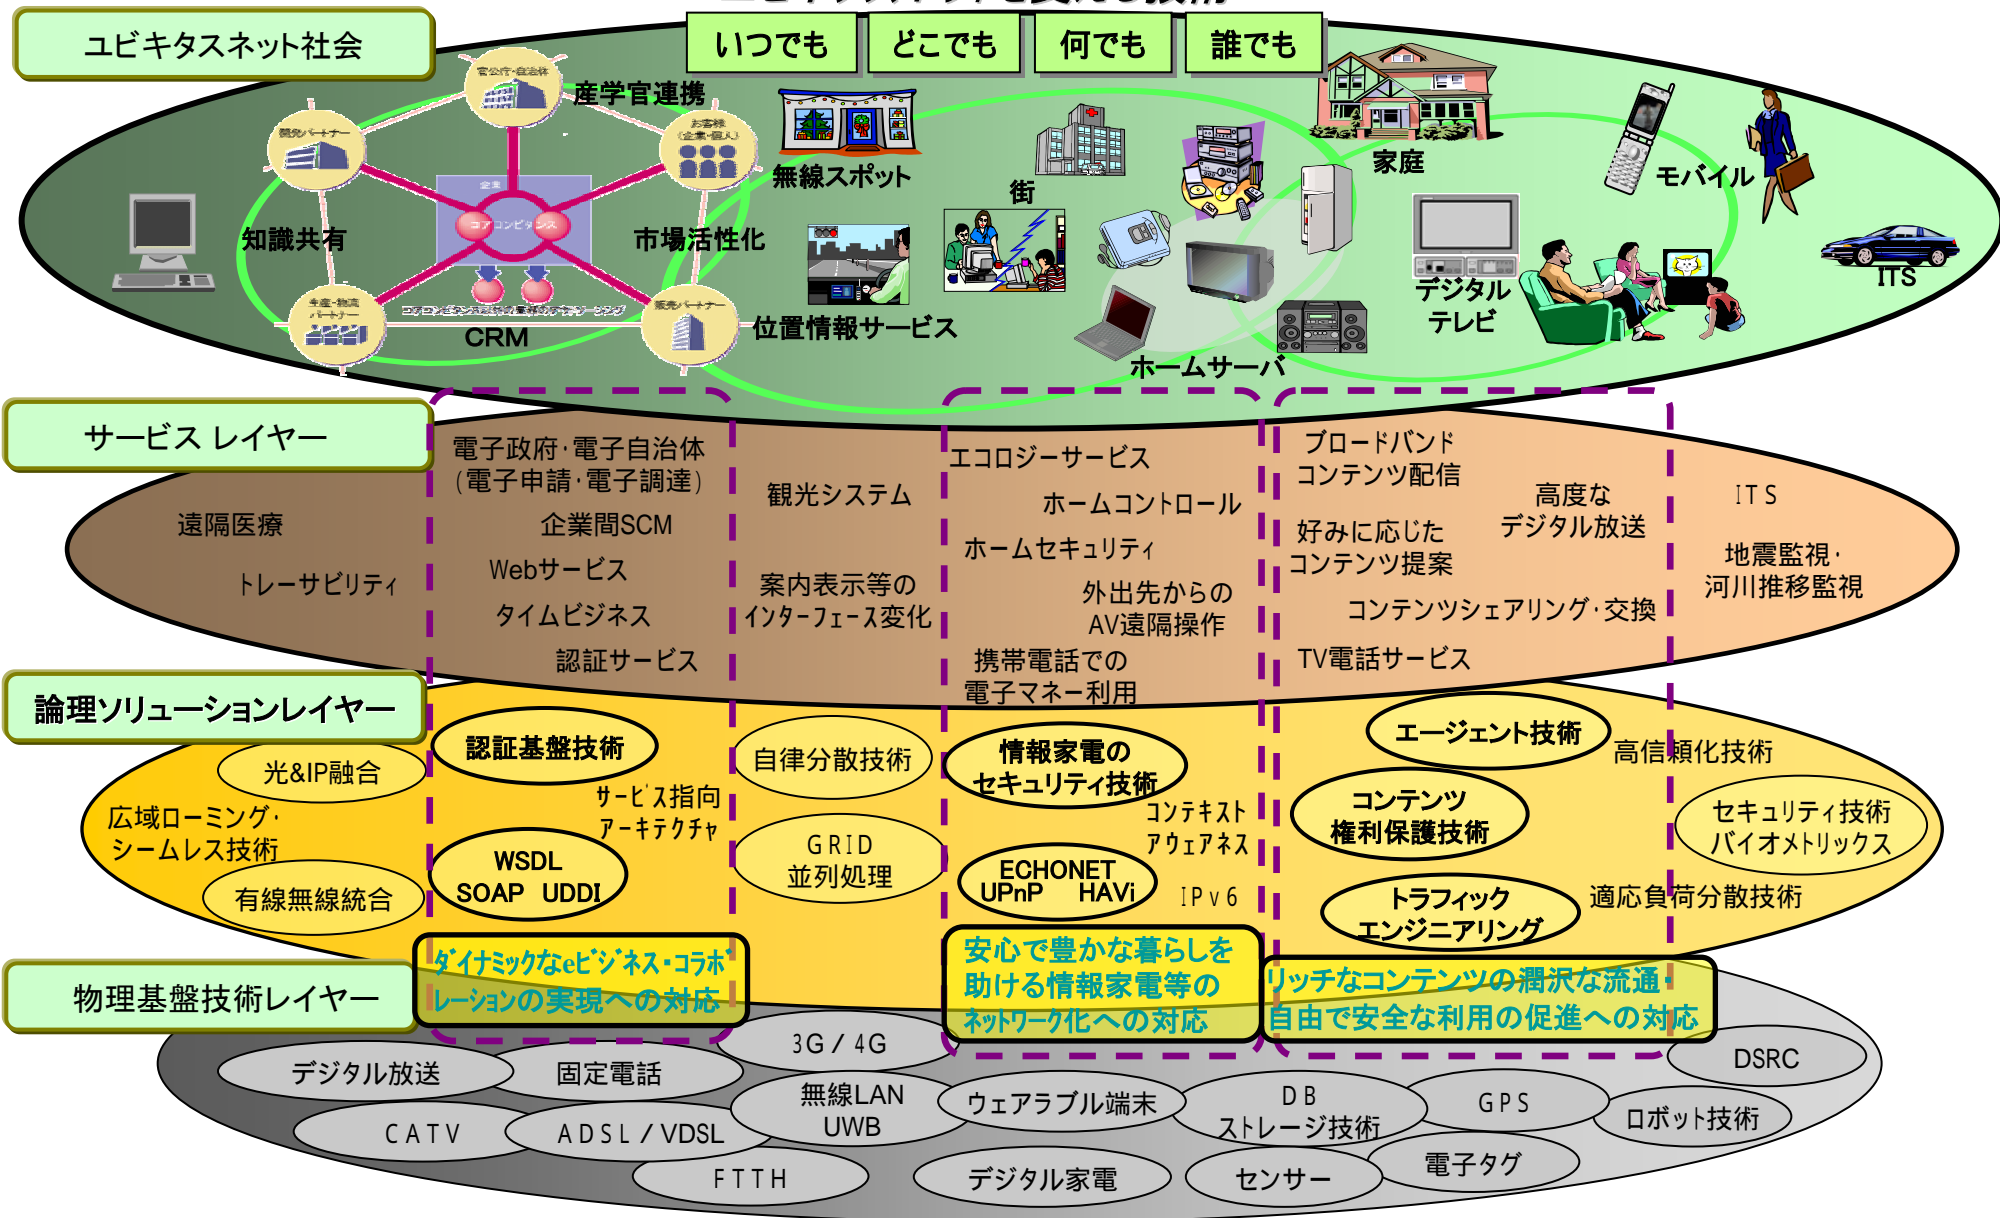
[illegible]

ユビキタスネット社会

いつでも　どこでも　何でも　誰でも

官公庁・自治体
産学官連携
開発パートナー
お客様（企業・個人）
企業
コアコンピタンス
知識共有
市場活性化
生産・物流パートナー
販売パートナー
CRM
無線スポット
街
位置情報サービス
家庭
モバイル
デジタルテレビ
ITS
ホームサーバ

サービス レイヤー

遠隔医療
トレーサビリティ
電子政府・電子自治体（電子申請・電子調達）
企業間SCM
Webサービス
タイムビジネス
認証サービス
観光システム
案内表示等のインターフェース変化
エコロジーサービス
ホームコントロール
ホームセキュリティ
外出先からのAV遠隔操作
携帯電話での電子マネー利用
ブロードバンドコンテンツ配信
高度なデジタル放送
好みに応じたコンテンツ提案
コンテンツシェアリング・交換
TV電話サービス
ITS
地震監視・河川推移監視

論理ソリューションレイヤー

光&IP融合
広域ローミング・シームレス技術
有線無線統合
認証基盤技術
サービス指向アーキテクチャ
WSDL SOAP UDDI
自律分散技術
GRID 並列処理
情報家電のセキュリティ技術
コンテキストアウェアネス
ECHONET UPnP HAVi
IPv6
エージェント技術
高信頼化技術
コンテンツ権利保護技術
セキュリティ技術バイオメトリックス
トラフィックエンジニアリング
適応負荷分散技術

ダイナミックなeビジネス・コラボレーションの実現への対応
安心で豊かな暮らしを助ける情報家電等のネットワーク化への対応
リッチなコンテンツの潤沢な流通・自由で安全な利用の促進への対応

物理基盤技術レイヤー

デジタル放送
固定電話
3G / 4G
DSRC
CATV
ADSL / VDSL
無線LAN UWB
ウェアラブル端末
DB ストレージ技術
GPS
ロボット技術
FTTH
デジタル家電
センサー
電子タグ